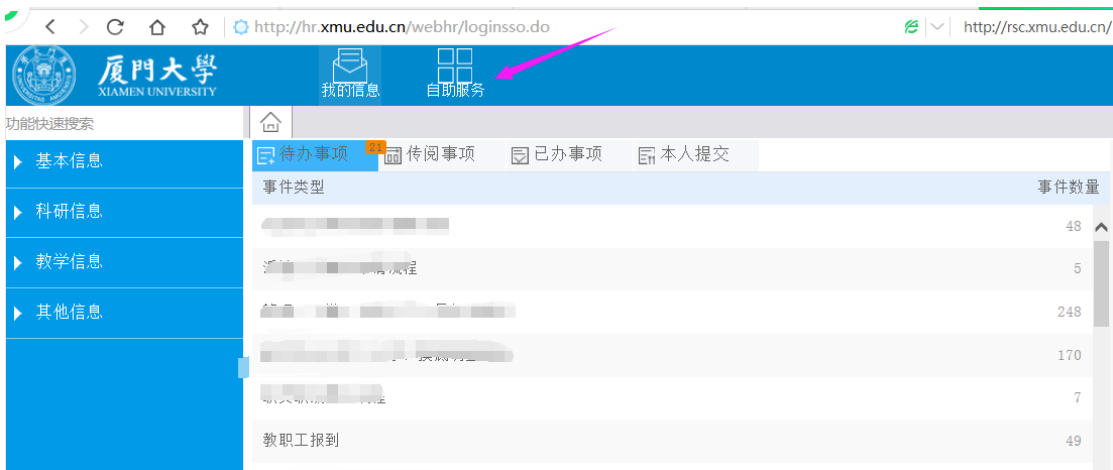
http://hr.xmu.edu.cn/webhr/loginsso.do

http://rsc.xmu.edu.cn/

厦門大學
XIAMEN UNIVERSITY

我的信息

自助服务

功能快速搜索

基本信息

科研信息

教学信息

其他信息

待办事项 21

传阅事项

已办事项

本人提交

| 事件类型 | 事件数量 |
|---|---|
| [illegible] | 48 |
| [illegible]流程 | 5 |
| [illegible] | 248 |
| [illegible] | 170 |
| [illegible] | 7 |
| 教职工报到 | 49 |